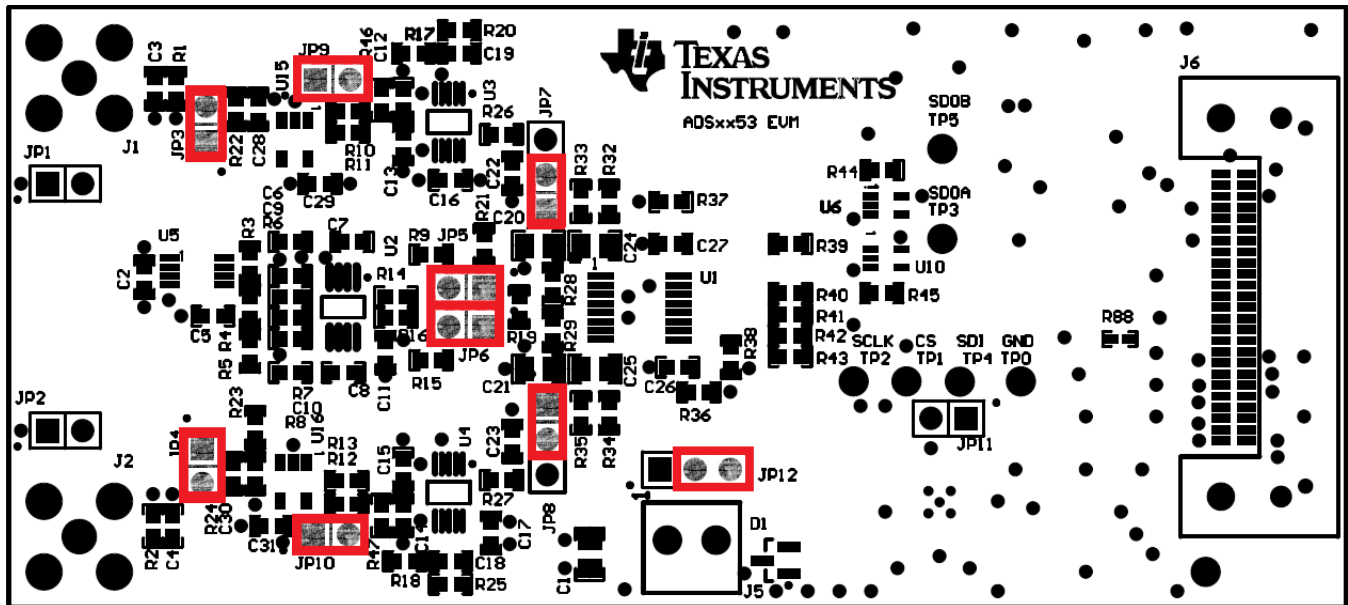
TEXAS INSTRUMENTS

ADSxx53 EVM

C3 R1 JP3 R22 C28 J1 JP1 JP9 U15 R46 C12 R17 R20 C19 U3 R26 JP7 R10 R11 C13 C16 C22 R33 R32 C29 C6 C9 R6 C20 R21 R37 SDOB TP5 R44 U6 SDOA TP3 U5 R3 C7 U2 R9 JP5 C24 C27 R39 U10 C2 R14 R28 U1 R40 R45 C5 R4 R16 R41 R42 R43 R29 R19 JP6 R88 R5 R7 C8 C11 R15 C21 C25 C26 R38 SCLK TP2 CS TP1 SDI TP4 GND TP0 R36 JP2 R23 R8 C10 U16 JP11 J2 JP4 R13 R12 C15 U4 C23 R35 R34 JP12 R27 JP8 R24 C30 C31 JP10 R47 C14 C17 C18 R18 R25 C1 D1 J5 R2 C4 J6